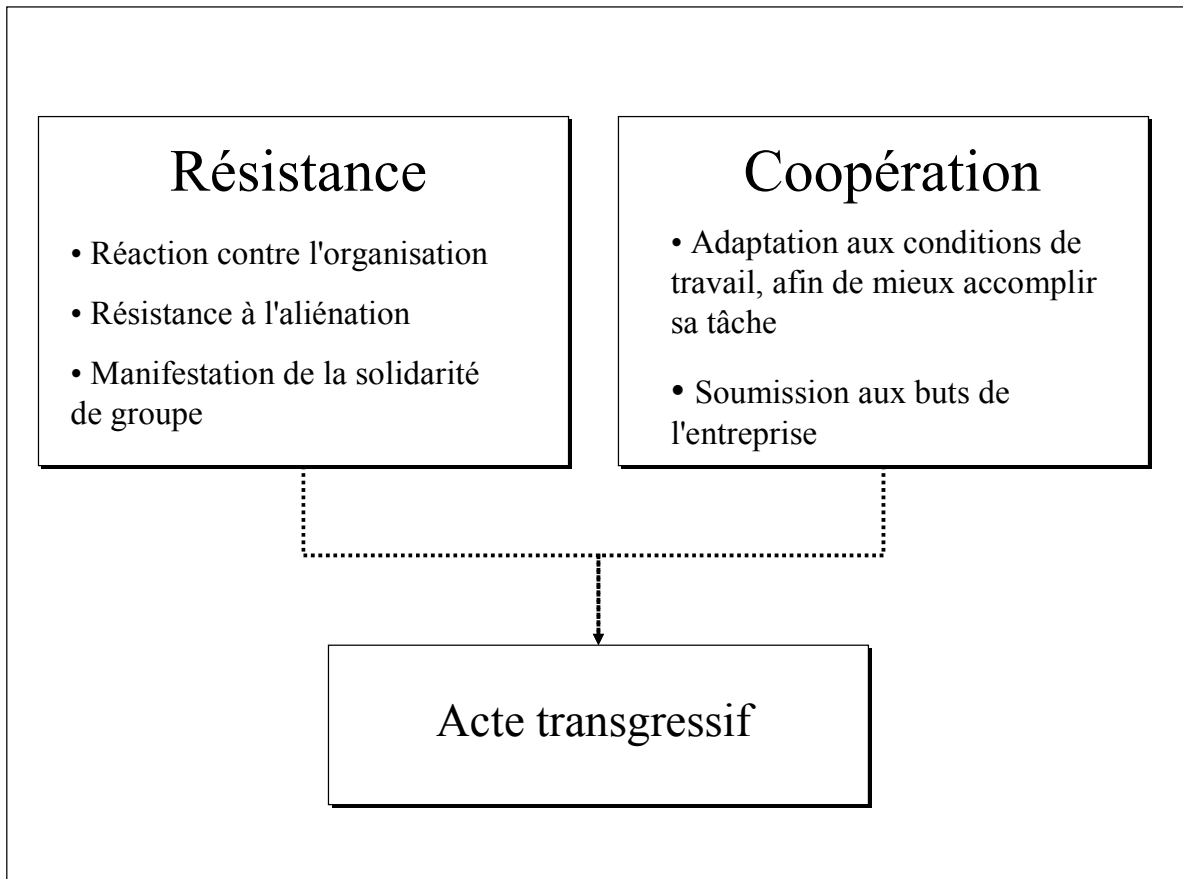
Résistance

• Réaction contre l'organisation

• Résistance à l'aliénation

• Manifestation de la solidarité de groupe

Coopération

• Adaptation aux conditions de travail, afin de mieux accomplir sa tâche

• Soumission aux buts de l'entreprise

Acte transgressif